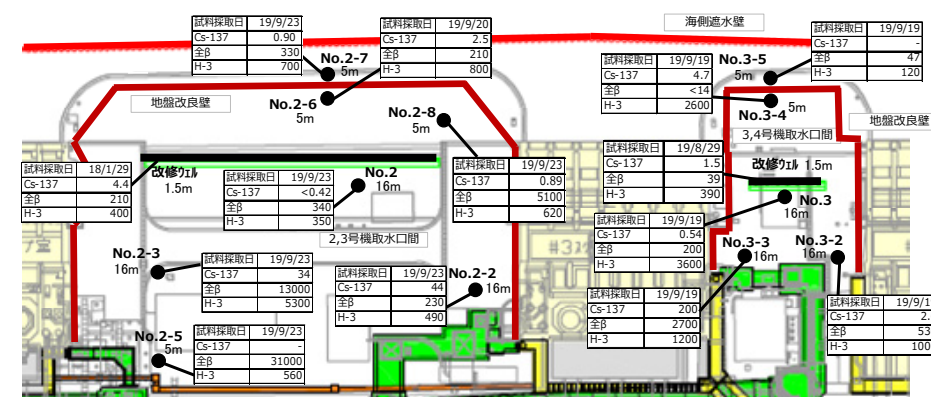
| 試料採取日 | 19/9/23 |
|---|---|
| Cs-137 | 0.90 |
| 全β | 330 |
| H-3 | 700 |

| 試料採取日 | 19/9/20 |
|---|---|
| Cs-137 | 2.5 |
| 全β | 210 |
| H-3 | 800 |

海側遮水壁

| 試料採取日 | 19/9/19 |
|---|---|
| Cs-137 | - |
| 全β | 47 |
| H-3 | 120 |

No.2-7
5m

No.3-5
5m

| 試料採取日 | 19/9/19 |
|---|---|
| Cs-137 | 4.7 |
| 全β | <14 |
| H-3 | 2600 |

地盤改良壁

No.2-6
5m

No.2-8
5m

No.3-4
5m

3,4号機取水口間

地盤改良壁

| 試料採取日 | 18/1/29 |
|---|---|
| Cs-137 | 4.4 |
| 全β | 210 |
| H-3 | 400 |

改修ウェル
1.5m

| 試料採取日 | 19/9/23 |
|---|---|
| Cs-137 | <0.42 |
| 全β | 340 |
| H-3 | 350 |

No.2
16m

| 試料採取日 | 19/9/23 |
|---|---|
| Cs-137 | 0.89 |
| 全β | 5100 |
| H-3 | 620 |

| 試料採取日 | 19/8/29 |
|---|---|
| Cs-137 | 1.5 |
| 全β | 39 |
| H-3 | 390 |

改修ウェル 1.5m

No.3
16m

2,3号機取水口間

| 試料採取日 | 19/9/19 |
|---|---|
| Cs-137 | 0.54 |
| 全β | 200 |
| H-3 | 3600 |

No.2-3
16m

| 試料採取日 | 19/9/23 |
|---|---|
| Cs-137 | 34 |
| 全β | 13000 |
| H-3 | 5300 |

| 試料採取日 | 19/9/23 |
|---|---|
| Cs-137 | 44 |
| 全β | 230 |
| H-3 | 490 |

No.2-2
16m

No.3-3
16m

No.3-2
16m

| 試料採取日 | 19/9/19 |
|---|---|
| Cs-137 | 200 |
| 全β | 2700 |
| H-3 | 1200 |

| 試料採取日 | 19/9/1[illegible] |
|---|---|
| Cs-137 | 2.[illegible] |
| 全β | 53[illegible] |
| H-3 | 100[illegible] |

No.2-5
5m

| 試料採取日 | 19/9/23 |
|---|---|
| Cs-137 | - |
| 全β | 31000 |
| H-3 | 560 |